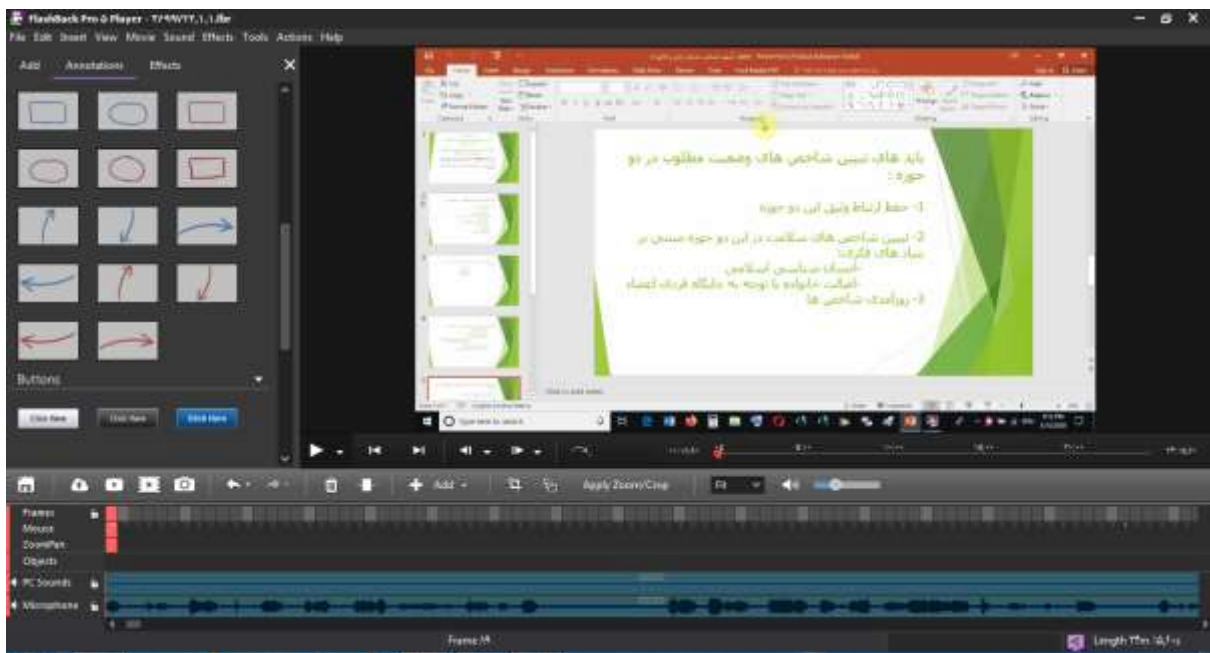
FlashBack Pro 5 Player - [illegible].fbr

File Edit Insert View Movie Sound Effects Tools Actions Help

Add Annotations Effects

Buttons

Click Here Click Here Click Here

باید های تبیین شاخص های وضعیت مطلوب در دو حوزه :

1- حفظ ارتباط وثیق این دو حوزه

2- تبیین شاخص های سلامت در این دو حوزه مبتنی بر بنیاد های فکری:
-انسان شناسی اسلامی
-اصالت خانواده با توجه به جایگاه فردی اعضاء

3- روزآمدی شاخص ها

Apply Zoom/Crop

Frames
Mouse
ZoomPan
Objects
PC Sounds
Microphone

Frame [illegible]

Length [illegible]